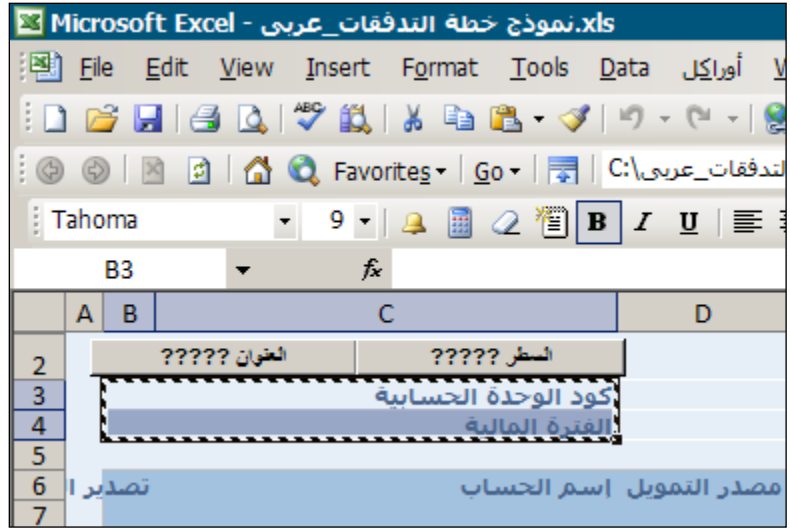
Microsoft Excel - نموذج خطة التدفقات_عربى.xls

File Edit View Insert Format Tools Data أوراكل

Favorites Go C:\التدفقات_عربى

Tahoma 9 B I U

B3 fx

A B C D

2 العنوان ????? السطر ?????

3 كود الوحدة الحسابية

4 الفترة المالية

5

6 تصدير ا إسم الحساب مصدر التمويل

7